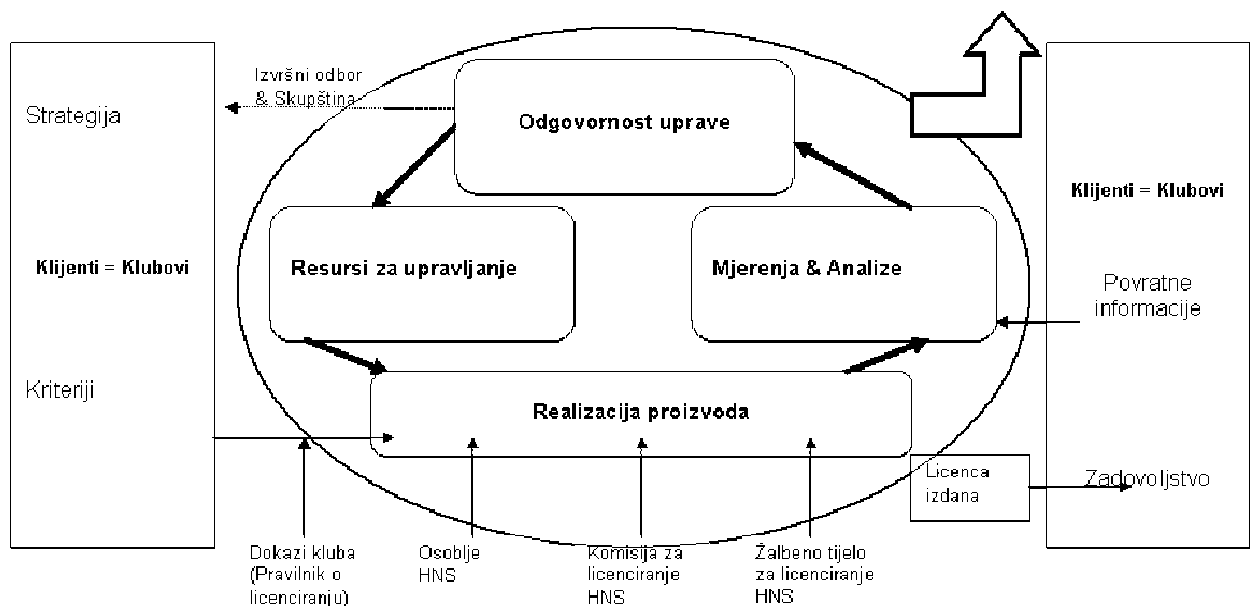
Strategija

Klijenti = Klubovi

Kriteriji

Izvršni odbor & Skupština

Odgovornost uprave

Resursi za upravljanje

Mjerenja & Analize

Realizacija proizvoda

Klijenti = Klubovi

Povratne informacije

Licenca izdana

Zadovoljstvo

Dokazi kluba (Pravilnik o licenciranju)

Osoblje HNS

Komisija za licenciranje HNS

Žalbeno tijelo za licenciranje HNS